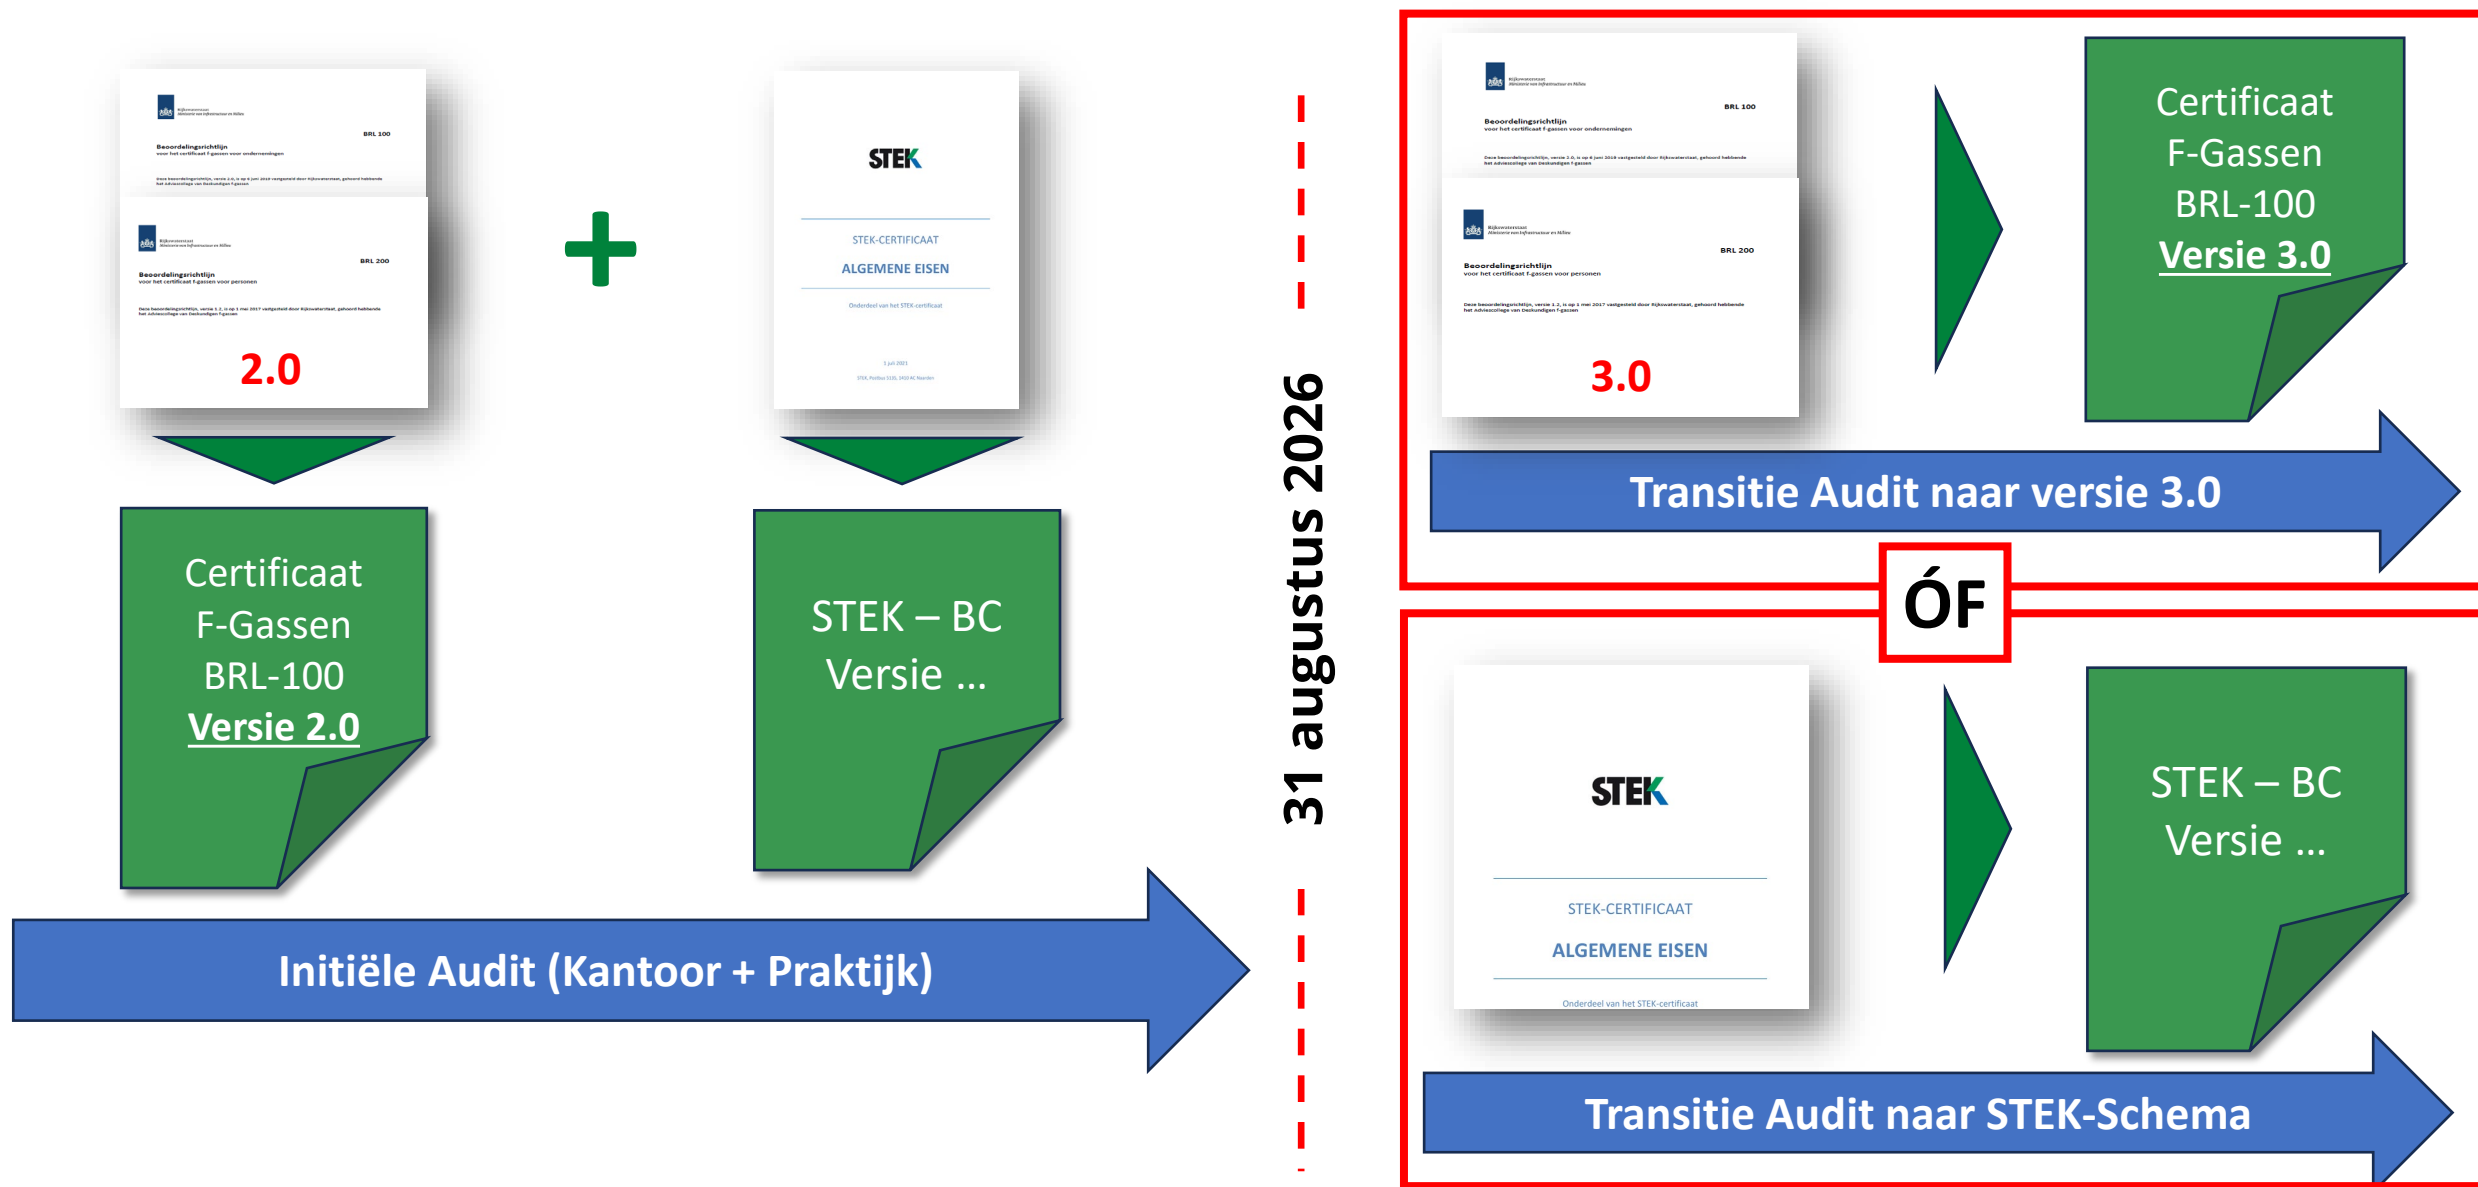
Rijkswaterstaat
Ministerie van Infrastructuur en Milieu

BRL 100

Beoordelingsrichtlijn
voor het certificaat F-gassen voor ondernemingen

Rijkswaterstaat
Ministerie van Infrastructuur en Milieu

BRL 200

Beoordelingsrichtlijn
voor het certificaat F-gassen voor personen

2.0

STEK

STEK-CERTIFICAAT

ALGEMENE EISEN

Onderdeel van het STEK-certificaat

Certificaat
F-Gassen
BRL-100
Versie 2.0

STEK – BC
Versie ...

Initiële Audit (Kantoor + Praktijk)

31 augustus 2026

Rijkswaterstaat
Ministerie van Infrastructuur en Milieu

BRL 100

Beoordelingsrichtlijn
voor het certificaat F-gassen voor ondernemingen

Rijkswaterstaat
Ministerie van Infrastructuur en Milieu

BRL 200

Beoordelingsrichtlijn
voor het certificaat F-gassen voor personen

3.0

Certificaat
F-Gassen
BRL-100
Versie 3.0

Transitie Audit naar versie 3.0

ÓF

STEK

STEK-CERTIFICAAT

ALGEMENE EISEN

Onderdeel van het STEK-certificaat

STEK – BC
Versie ...

Transitie Audit naar STEK-Schema